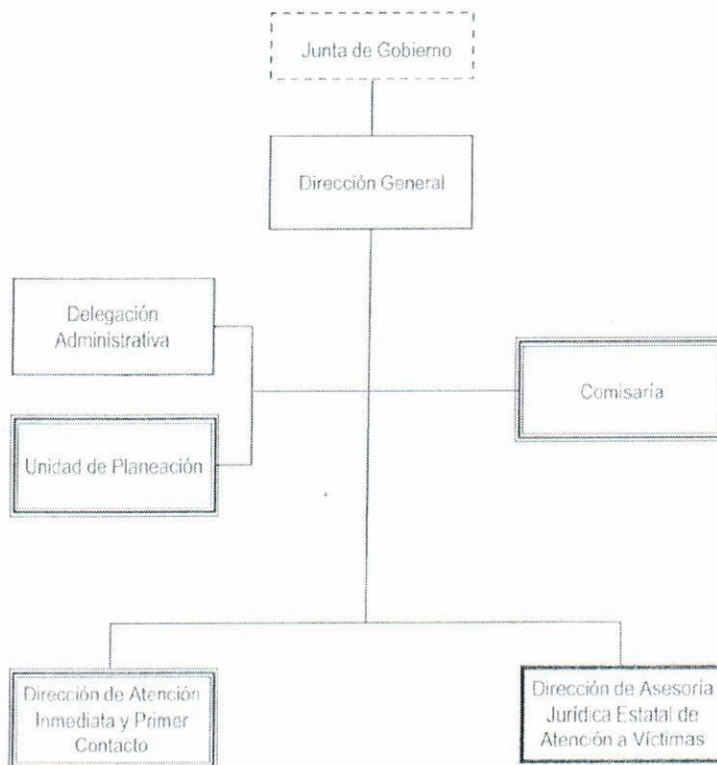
Junta de Gobierno

Dirección General

Delegación Administrativa

Comisaría

Unidad de Planeación

Dirección de Atención Inmediata y Primer Contacto

Dirección de Asesoría Jurídica Estatal de Atención a Víctimas